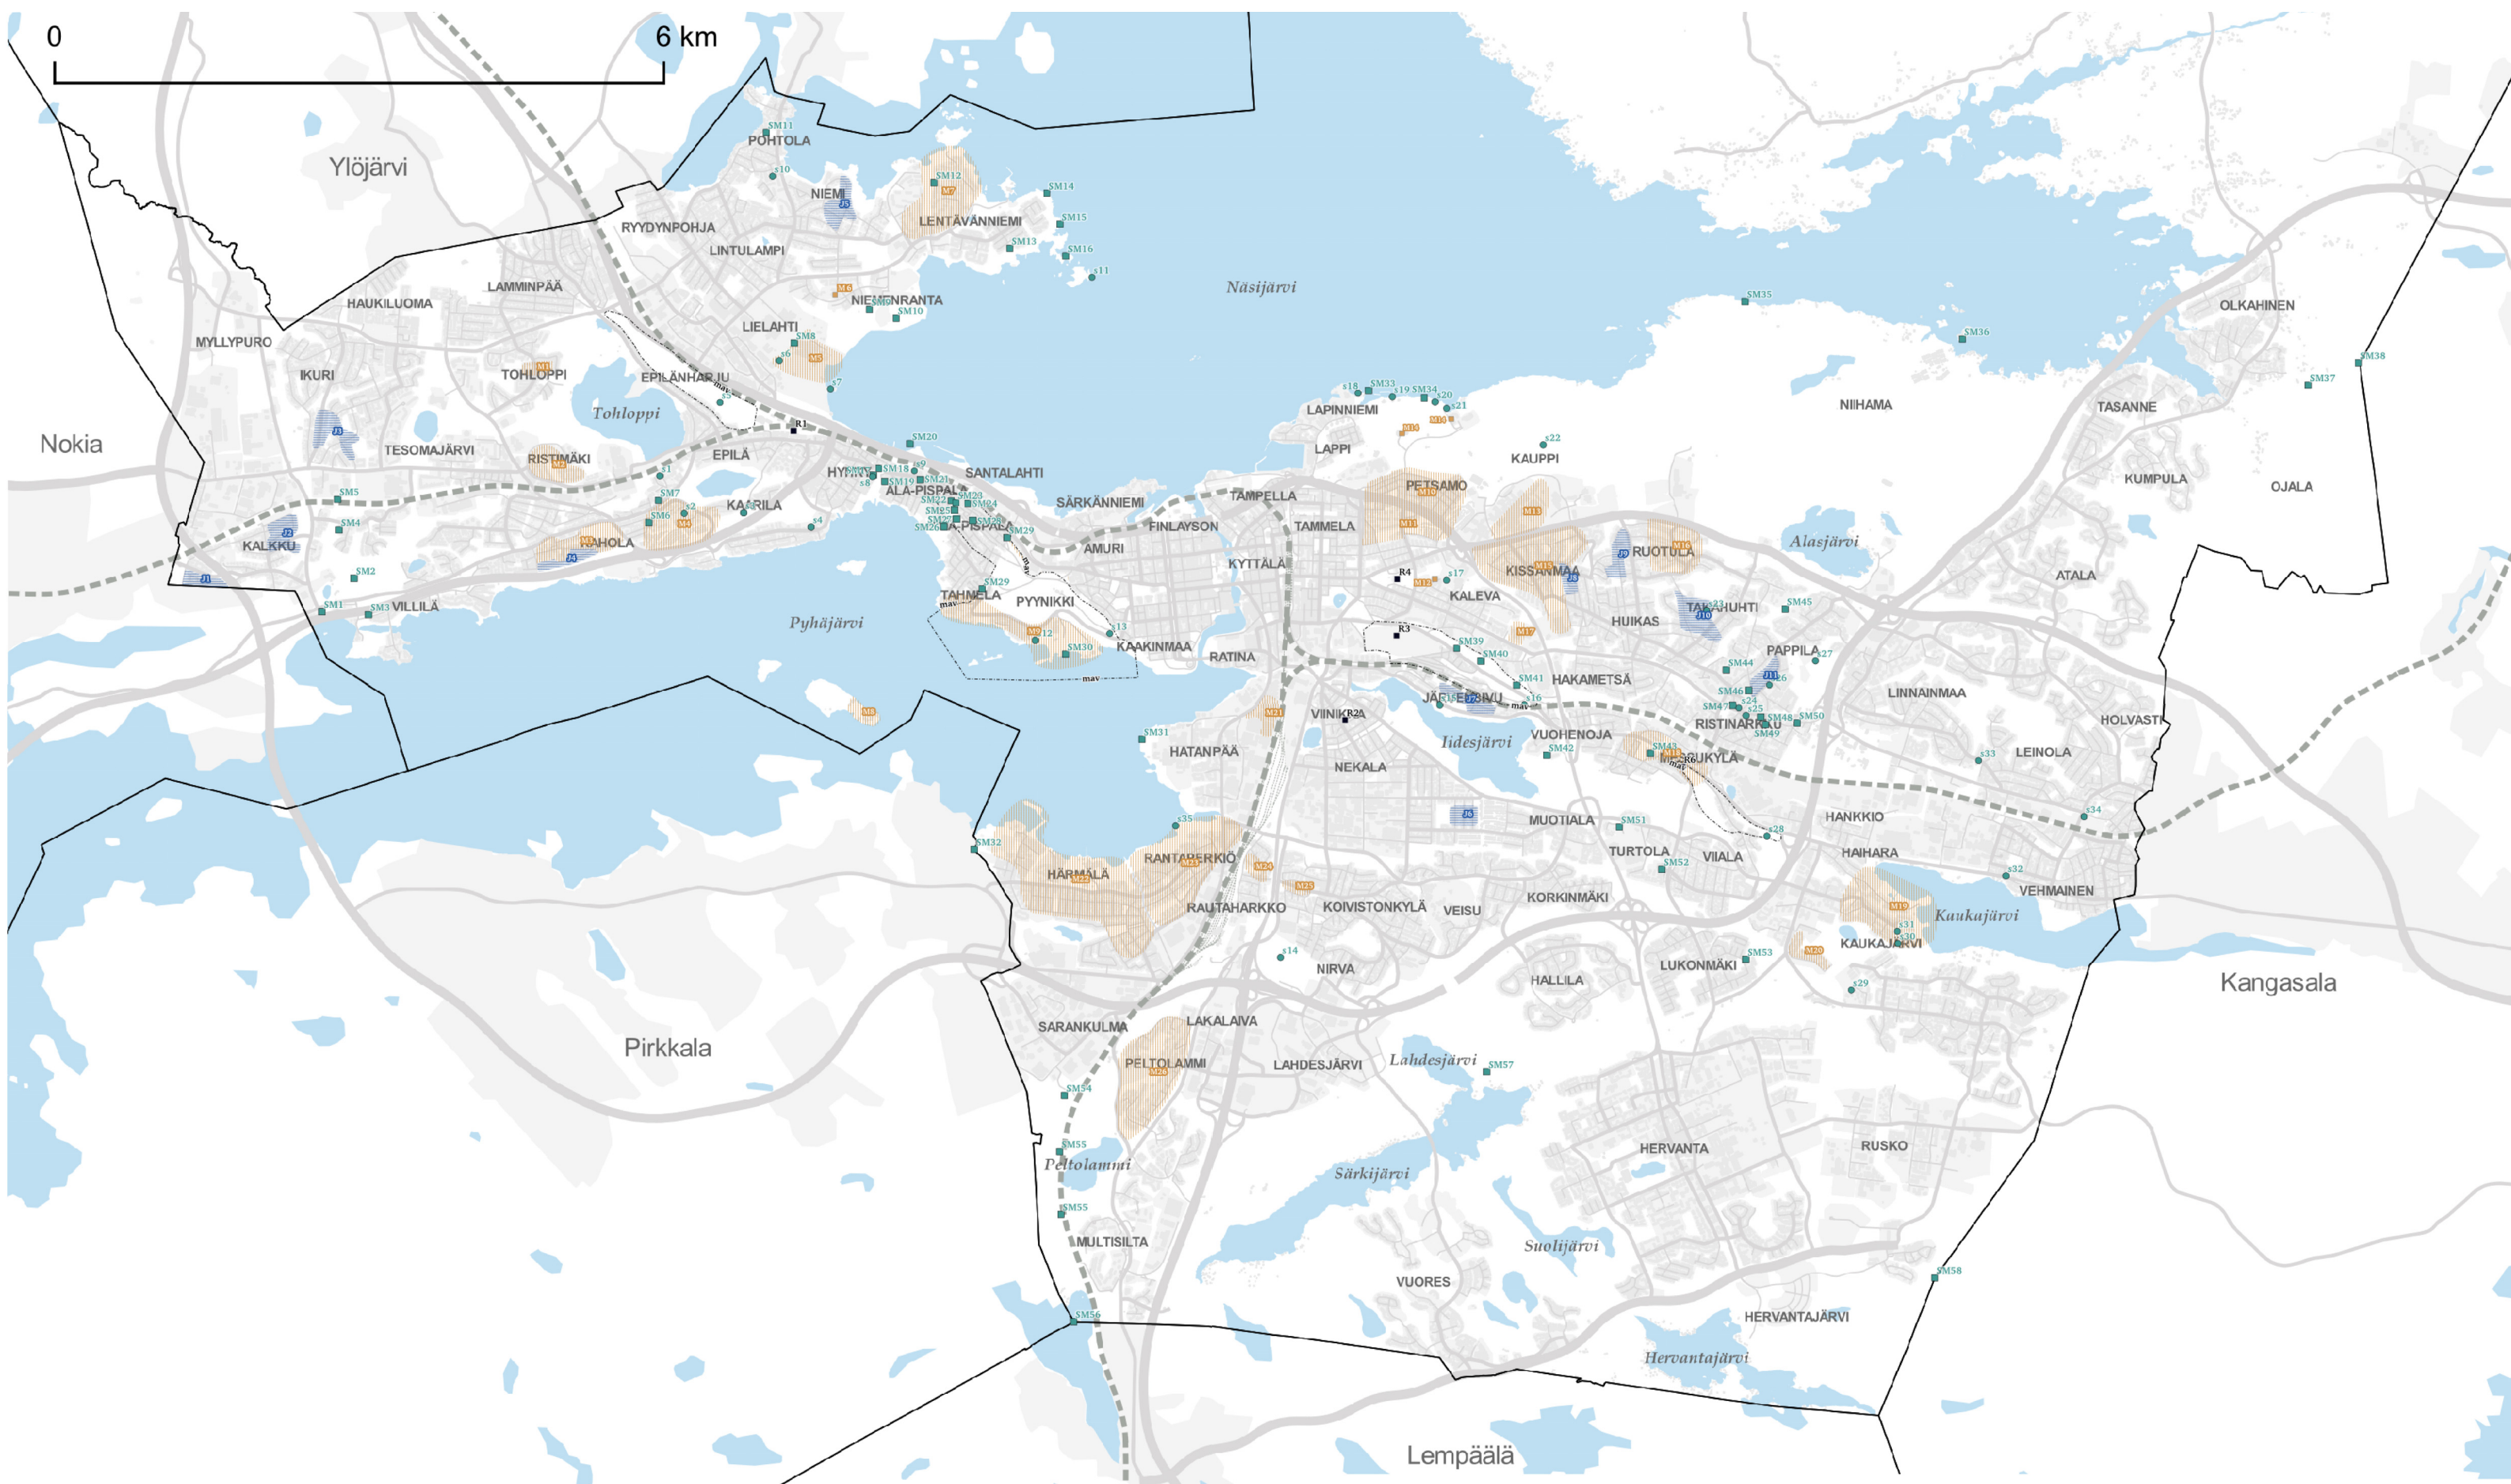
0 6 km

Ylöjärvi

SM11
POHTOLA
s10
NIEMI
J5
SM12
M7
LENTÄVÄNNIEMI
SM14
SM15
RYYDYNPOHJA
LINTULAMPI
SM13
SM16
s11
LAMMINPÄÄ
HAUKILUOMA
M6
NIEMENRANTA
SM10
Näsijärvi
SM35
OLKAHINEN
SM36
LIELAHTI
SM8
MYLLYPURO
s6
M5
SM38
IKURI
M1
TOHLOPPI
EPILÄNHARJU
s7
s18
SM33
s19
SM34
s20
SM37
NIIHAMA
TASANNE
Tohloppi
s5
s21
LAPINNIEMI
M14
Nokia
J3
R1
SM20
s22
TESOMAJÄRVI
RISTIMÄKI
M2
EPILÄ
LAPPI
KAUPPI
HYHKY
SM18
s9
SANTALAHTI
KUMPULA
s1
s8
SM19
SM21
ALA-PISPALA
PETSAMO
M10
OJALA
SM5
SM7
SM23
TAMPELLA
SM22
KARILA
SÄRKÄNNIEMI
SM4
SM6
s2
M4
SM25
SM24
s4
M11
TAMMELA
M13
SM27
SM28
SM26
PISPALA
SM29
FINLAYSON
KALKKU
J2
M3
AHOLA
J4
AMURI
J9
RUOTULA
M16
Alasjärvi
KYTTÄLÄ
KISSANMAA
J8
SM2
R4
s17
ATALA
J1
M12
SM29
TAHMELA
KALEVA
SM1
SM3
VILLILÄ
PYYNIKKI
mav
SM45
TAKAHUHTI
J10
Pyhäjärvi
R3
M17
HUIKAS
s13
SM39
M9
12
KAAKINMAA
RATINA
SM40
PAPPILA
SM30
s27
SM44
mav
SM41
HAKAMETSÄ
LINNAINMAA
J11
SM46
s26
JÄRVENSIVU
J7
s16
mav
SM47
s25
VIINIKKA
R2A
SM48
SM50
M21
HOLVASTI
RISTINARKKU
SM49
SM31
Iidesjärvi
VUOHENOJA
M8
SM42
SM43
HATANPÄÄ
M15
KAUKAJÄRVI
R6
s33
LEINOLA
NEKALA
J6
s34
HANKKIO
SM51
MUOTIALA
s35
SM32
TURTOLA
HAIHARA
s28
VIIALA
SM52
RANTAPERKIÖ
s32
HÄRMÄLÄ
M22
M24
VEHMAINEN
M23
M25
RAUTAHARKKO
KOIVISTONKYLÄ
VEISU
KORKINMÄKI
M19
Kaukajärvi
s31
s30
KAUKAJÄRVI
M20
s14
SM53
NIRVA
LUKONMÄKI
HALLILA
s29
Kangasala
SARANKULMA
LAKALAIVA
Pirkkala
Lahdesjärvi
SM57
PELTOLAMMI
M26
LAHDESJÄRVI
SM54
HERVANTA
RUSKO
SM55
Peltolammi
Särkijärvi
SM55
MULTISILTA
Suolijärvi
VUORES
SM58
HERVANTAJÄRVI
SM56
Hervantajärvi
Lempäälä